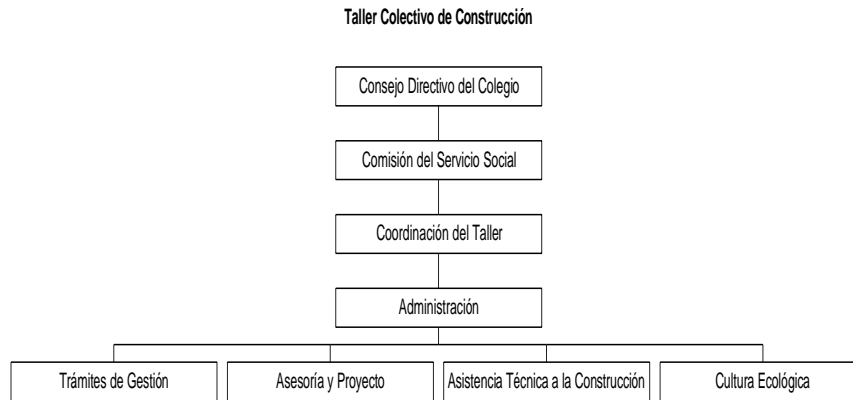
Taller Colectivo de Construcción

Consejo Directivo del Colegio

Comisión del Servicio Social

Coordinación del Taller

Administración

Trámites de Gestión

Asesoría y Proyecto

Asistencia Técnica a la Construcción

Cultura Ecológica